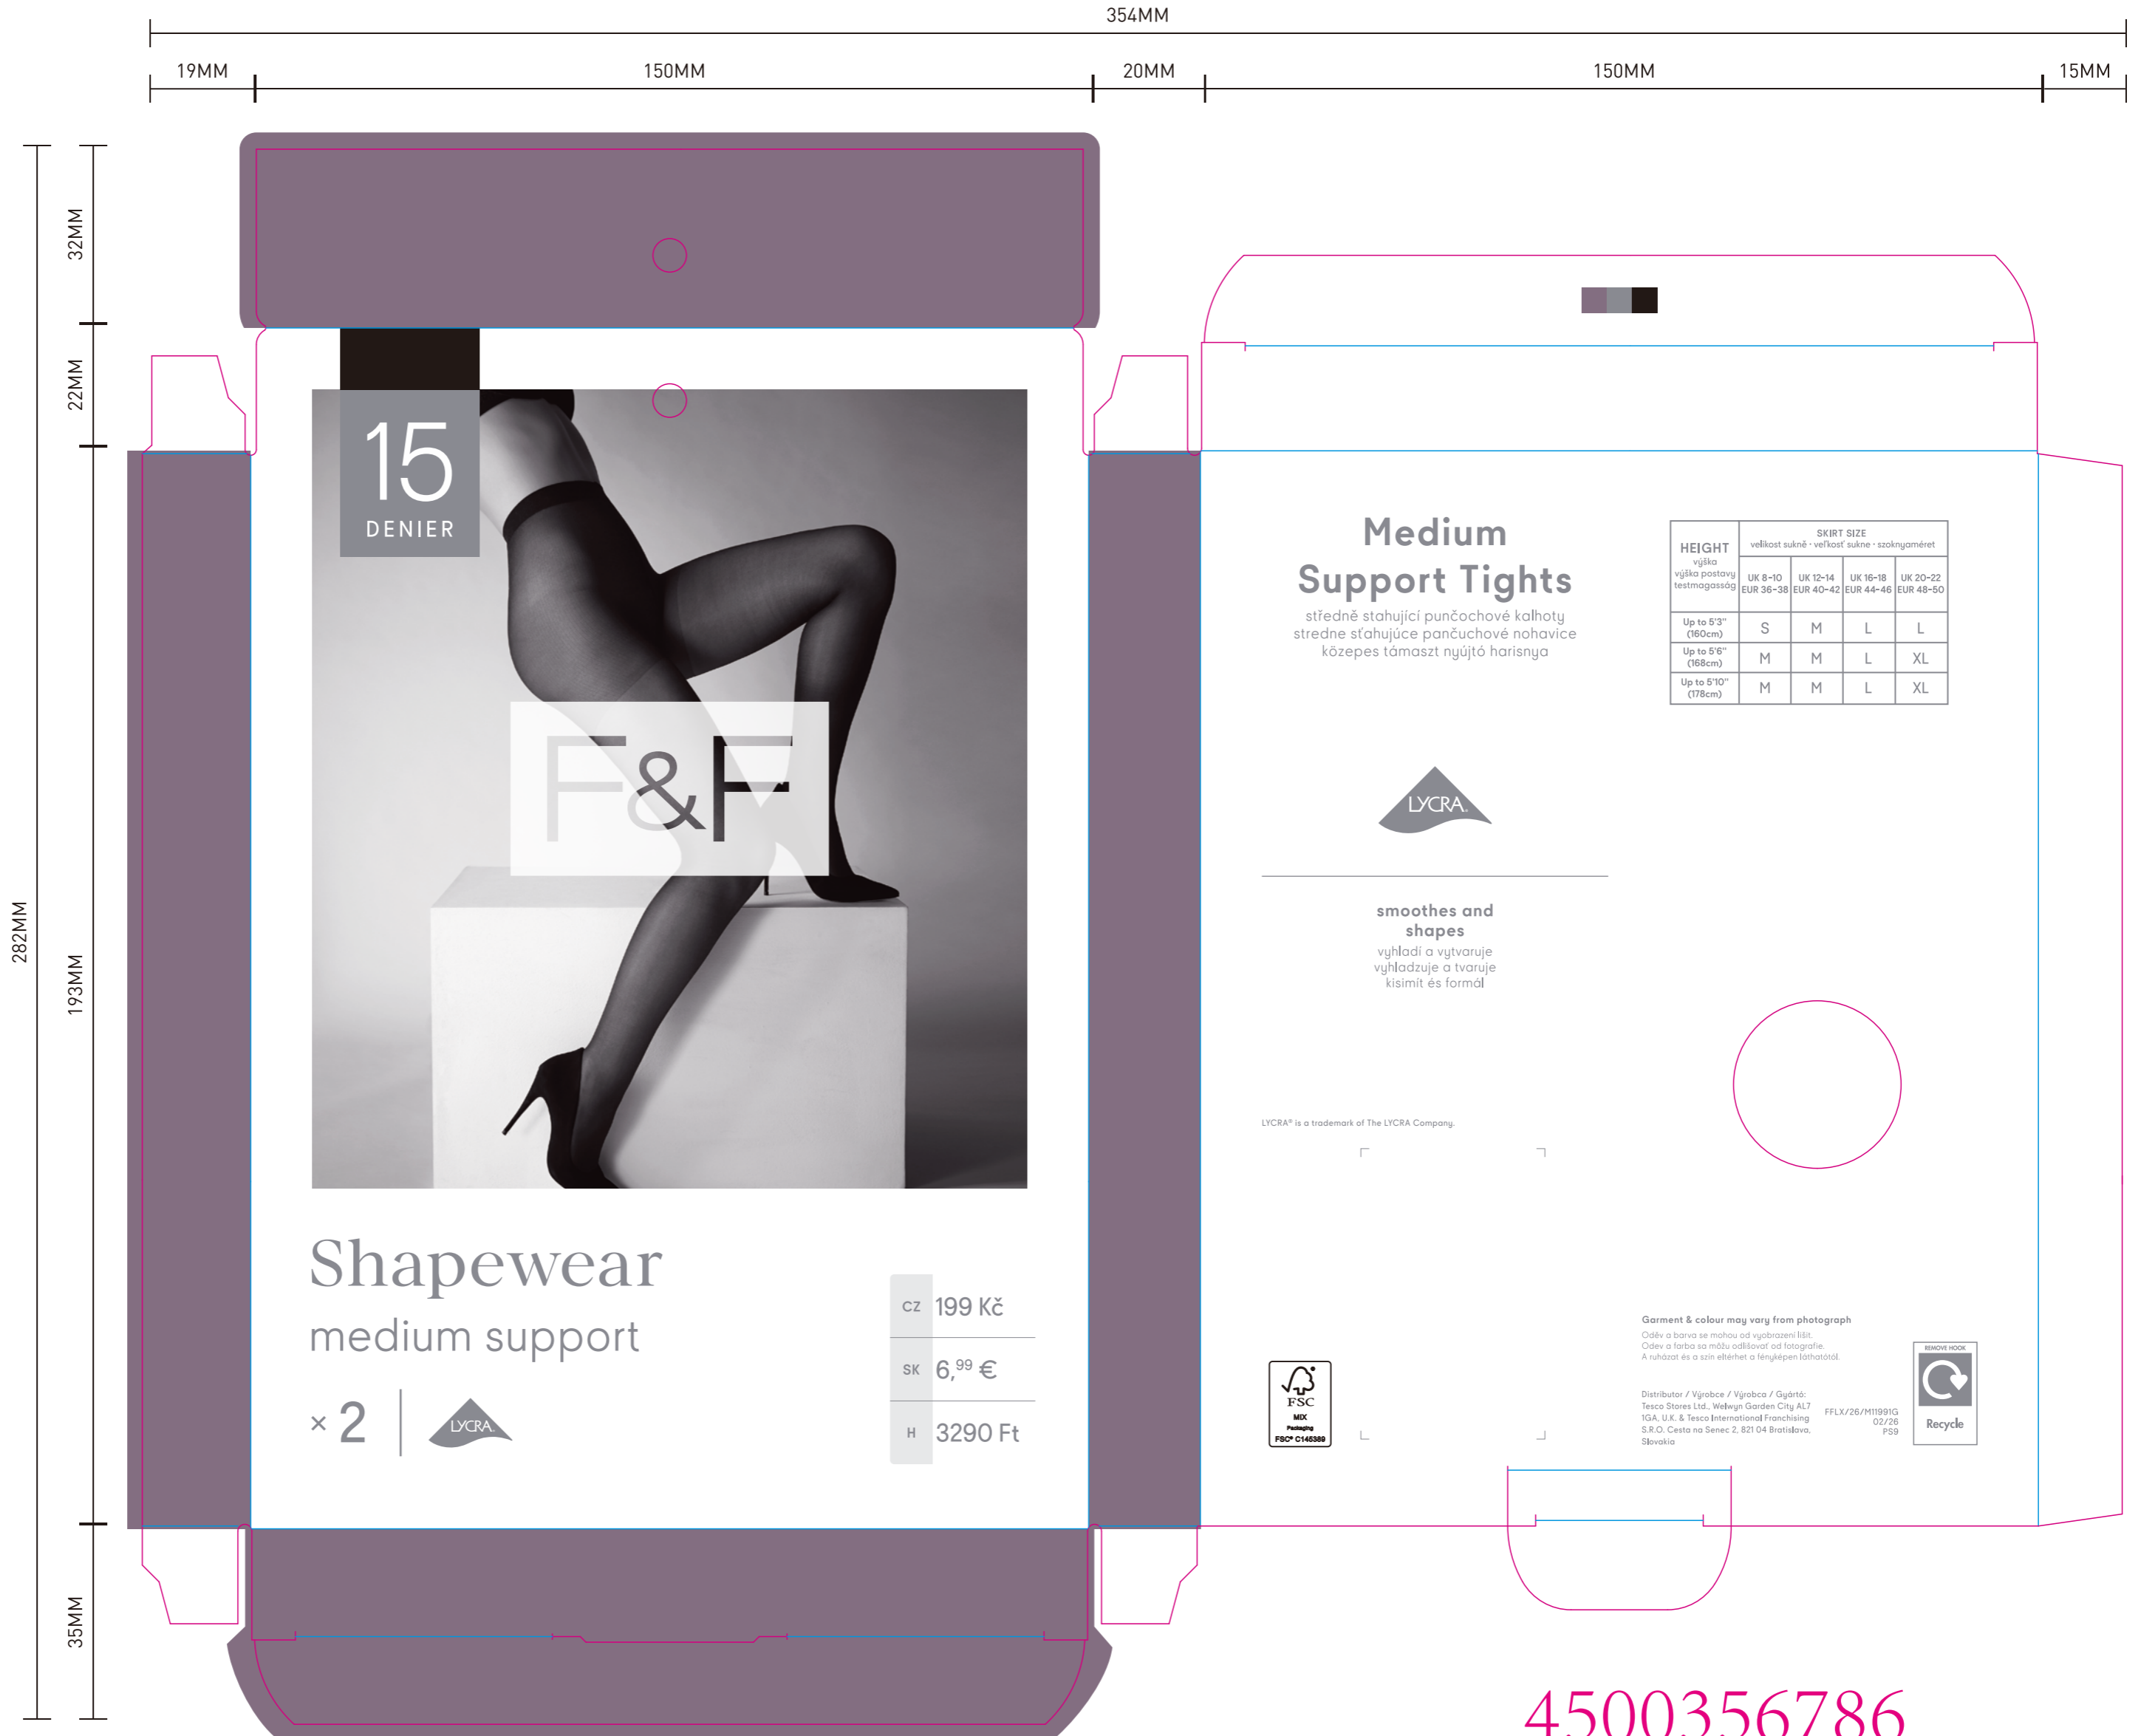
354MM

19MM 150MM 20MM 150MM 15MM

32MM
22MM
282MM
193MM
35MM

15
DENIER

F&F

Shapewear
medium support

× 2

LYCRA

| CZ | 199 Kč |
|---|---|
| SK | 6,$^{99}$ € |
| H | 3290 Ft |

Medium
Support Tights
středně stahující punčochové kalhoty
stredne sťahujúce pančuchové nohavice
közepes támaszt nyújtó harisnya

| HEIGHT výška výška postavy testmagasság | SKIRT SIZE velikost sukně · veľkosť sukne · szoknyaméret UK 8-10 EUR 36-38 | UK 12-14 EUR 40-42 | UK 16-18 EUR 44-46 | UK 20-22 EUR 48-50 |
|---|---|---|---|---|
| Up to 5'3" (160cm) | S | M | L | L |
| Up to 5'6" (168cm) | M | M | L | XL |
| Up to 5'10" (178cm) | M | M | L | XL |

LYCRA

smoothes and
shapes
vyhladí a vytvaruje
vyhladzuje a tvaruje
kisimít és formál

LYCRA® is a trademark of The LYCRA Company.

Garment & colour may vary from photograph
Oděv a barva se mohou od vyobrazení lišit.
Odev a farba sa môžu odlišovať od fotografie.
A ruházat és a szín eltérhet a fényképen láthatótól.

Distributor / Výrobce / Výrobca / Gyártó:
Tesco Stores Ltd., Welwyn Garden City AL7 1GA, U.K. & Tesco International Franchising S.R.O. Cesta na Senec 2, 821 04 Bratislava, Slovakia

FFLX/26/M11991G
02/26
PS9

FSC
MIX
Packaging
FSC® C148389

REMOVE HOOK
Recycle

4500356786